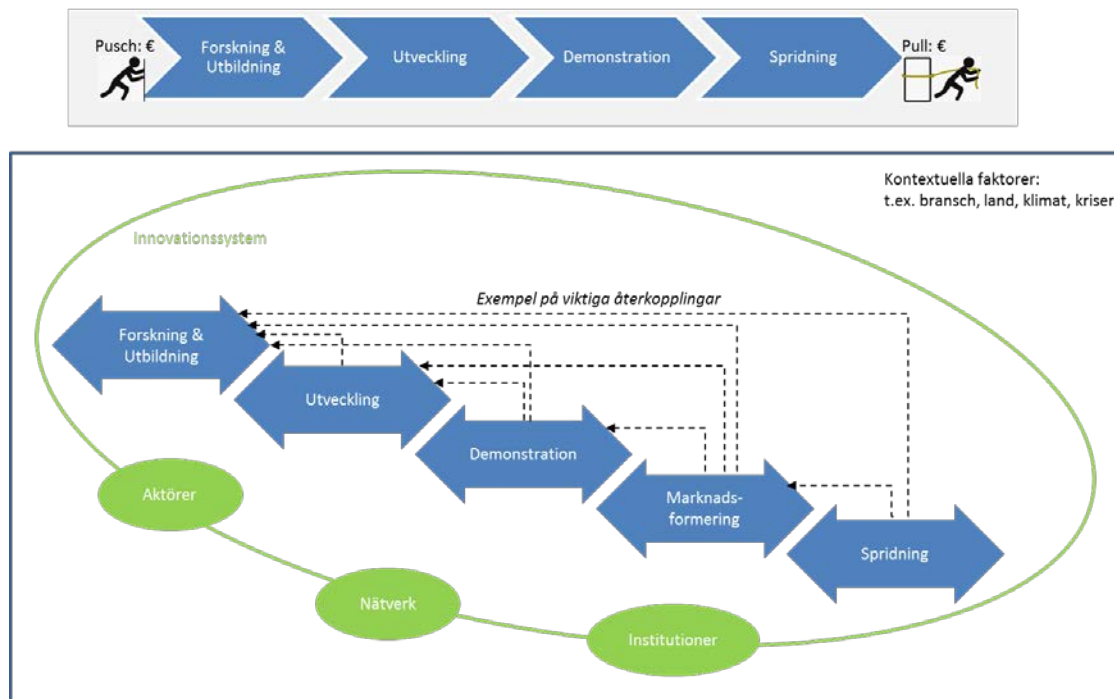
Pusch: €

Forskning & Utbildning

Utveckling

Demonstration

Spridning

Pull: €

Kontextuella faktorer:
t.ex. bransch, land, klimat, kriser

Innovationssystem

Exempel på viktiga återkopplingar

Forskning & Utbildning

Utveckling

Demonstration

Marknadsformering

Spridning

Aktörer

Nätverk

Institutioner